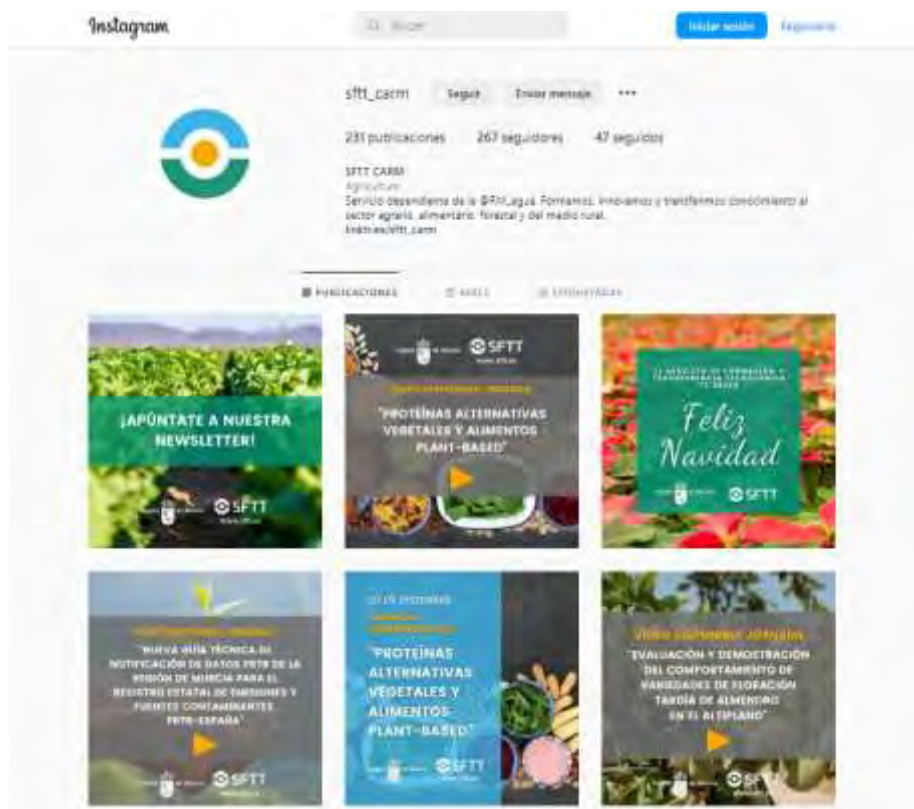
Instagram

Buscar

Iniciar sesión

Regístrate

sftt_carm

Seguir

Enviar mensaje

•••

231 publicaciones

267 seguidores

47 seguidos

SFTT CARM

Agricultura

Servicio dependiente de la @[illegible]. Formamos, innovamos y transferimos conocimiento al sector agrario, alimentario, forestal y del medio rural.

linktr.ee/sftt_carm

PUBLICACIONES

REELS

ETIQUETADAS

¡APÚNTATE A NUESTRA NEWSLETTER!

SFTT

SFTT

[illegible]

"PROTEÍNAS ALTERNATIVAS VEGETALES Y ALIMENTOS PLANT-BASED"

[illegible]

Feliz Navidad

SFTT

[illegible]

"NUEVA GUÍA TÉCNICA DE NOTIFICACIÓN DE DATOS PRTR DE LA REGIÓN DE MURCIA PARA EL REGISTRO ESTATAL DE EMISIONES Y FUENTES CONTAMINANTES PRTR-ESPAÑA"

SFTT

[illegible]

"PROTEÍNAS ALTERNATIVAS VEGETALES Y ALIMENTOS PLANT-BASED"

SFTT

VÍDEO RESUMEN JORNADA

"EVALUACIÓN Y DEMOSTRACIÓN DEL COMPORTAMIENTO DE VARIEDADES DE FLORACIÓN TARDÍA DE ALMENDRO EN EL ALTIPLANO"

SFTT